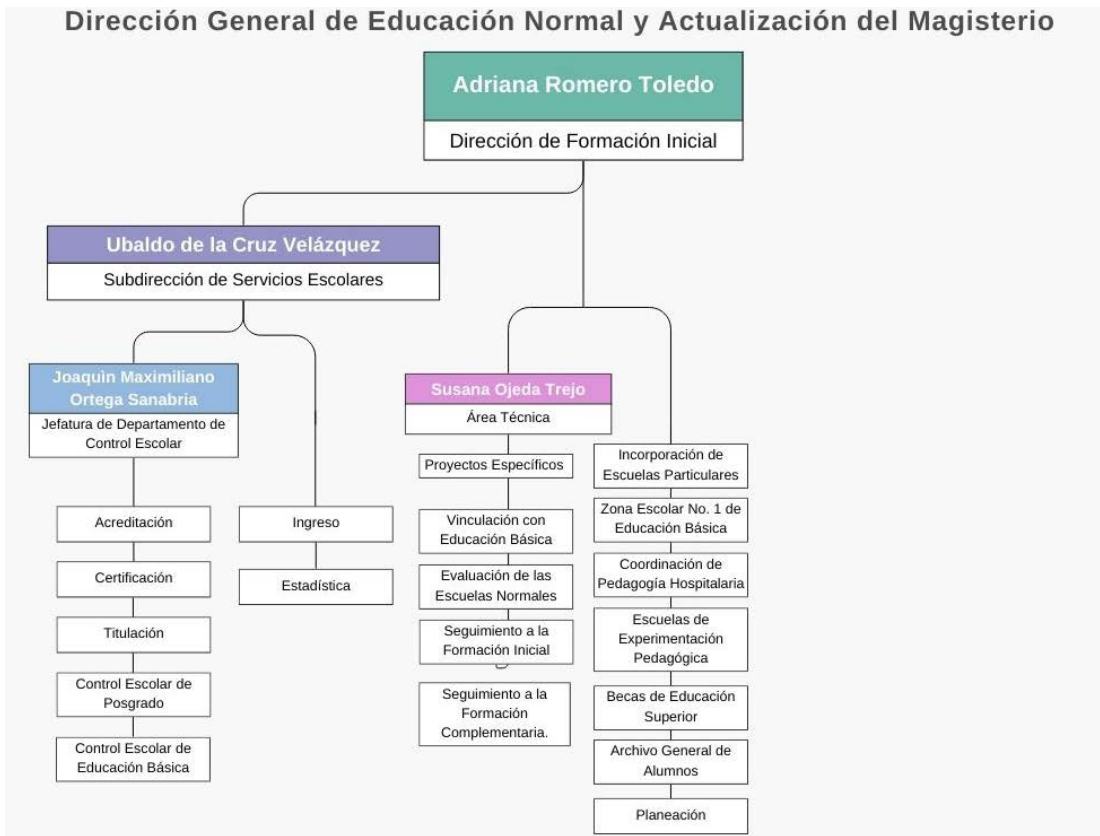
Dirección General de Educación Normal y Actualización del Magisterio

Adriana Romero Toledo

Dirección de Formación Inicial

Ubaldo de la Cruz Velázquez

Subdirección de Servicios Escolares

Joaquìn Maximiliano Ortega Sanabria

Jefatura de Departamento de Control Escolar

Acreditación

Certificación

Titulación

Control Escolar de Posgrado

Control Escolar de Educación Básica

Ingreso

Estadística

Susana Ojeda Trejo

Área Técnica

Proyectos Específicos

Vinculación con Educación Básica

Evaluación de las Escuelas Normales

Seguimiento a la Formación Inicial

Seguimiento a la Formación Complementaria.

Incorporación de Escuelas Particulares

Zona Escolar No. 1 de Educación Básica

Coordinación de Pedagogía Hospitalaria

Escuelas de Experimentación Pedagógica

Becas de Educación Superior

Archivo General de Alumnos

Planeación